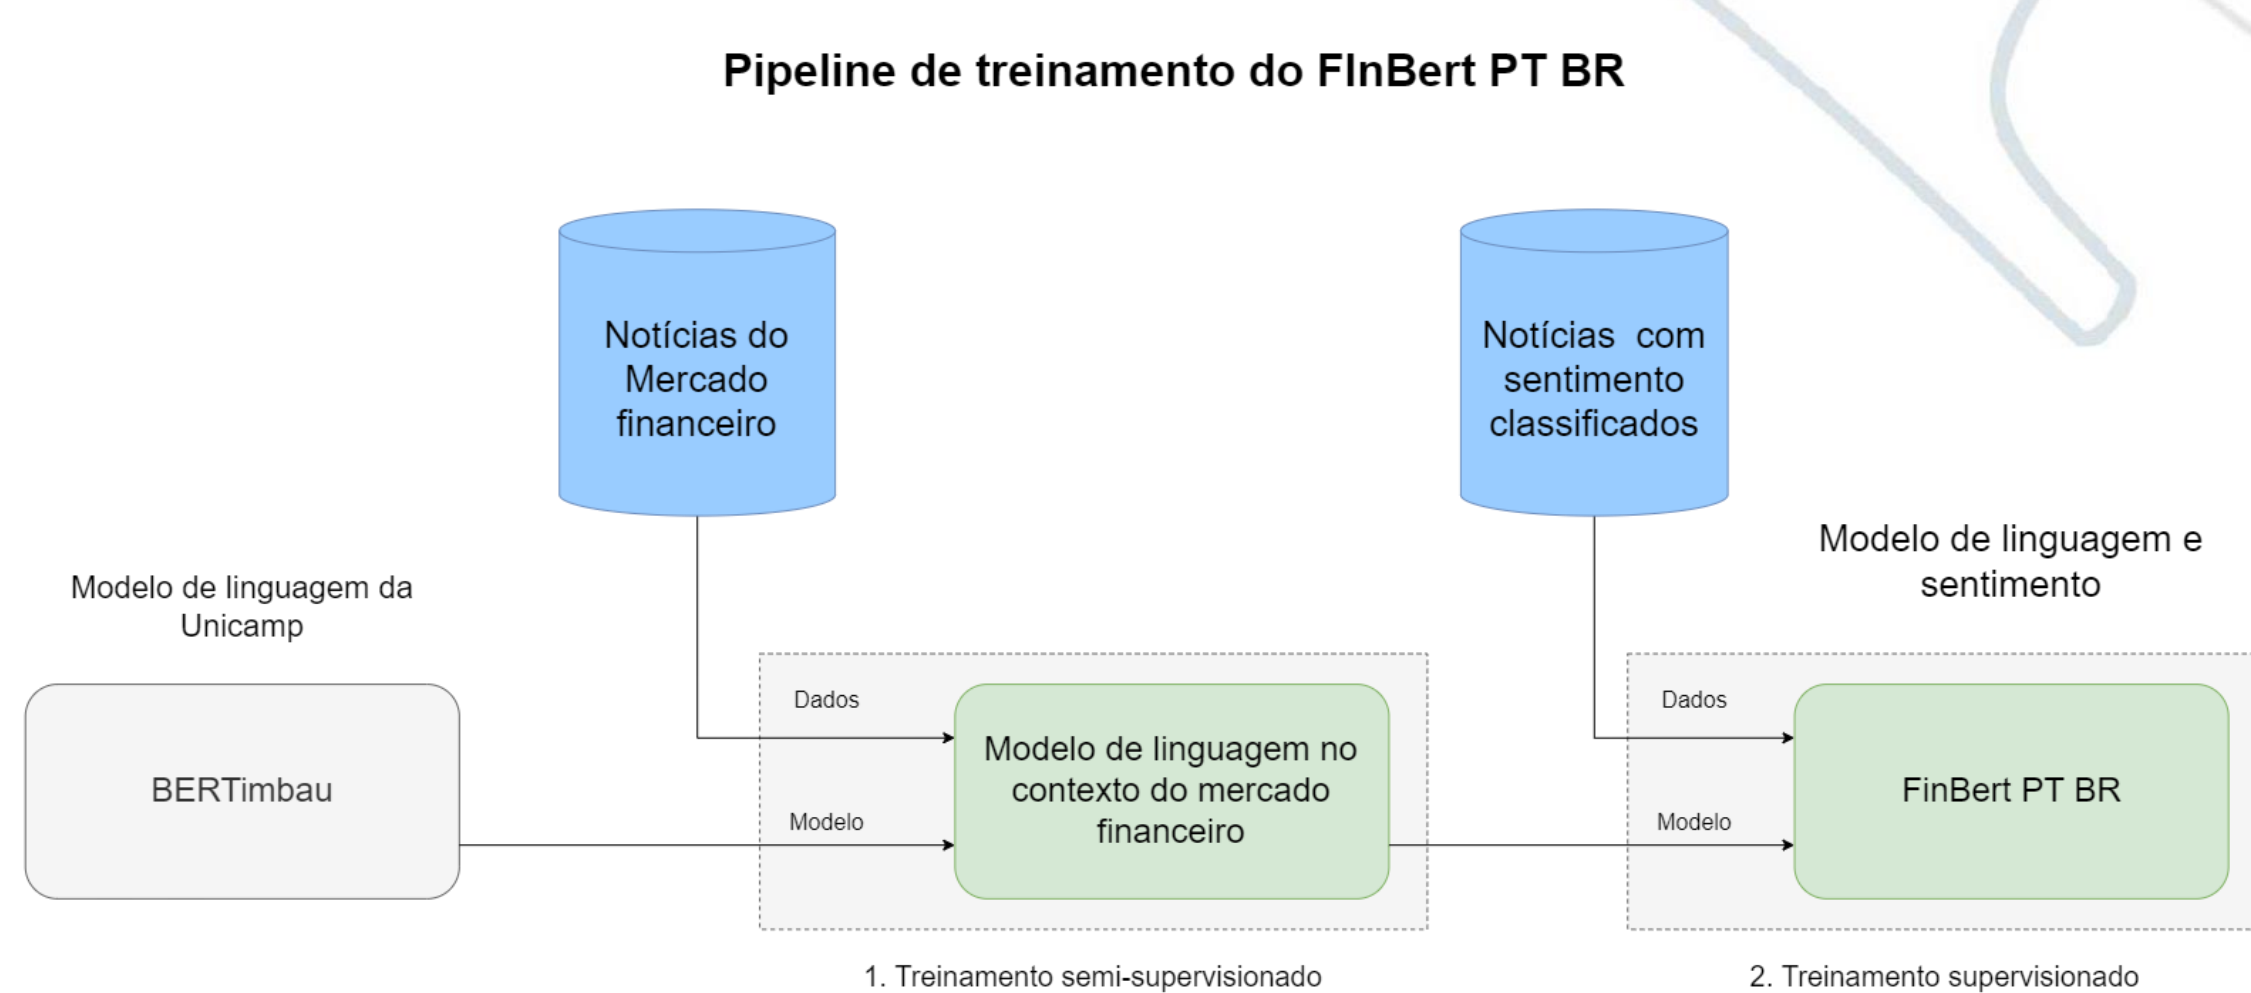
Pipeline de treinamento do FInBert PT BR

Notícias do Mercado financeiro

Notícias com sentimento classificados

Modelo de linguagem e sentimento

Modelo de linguagem da Unicamp

Dados

Dados

BERTimbau

Modelo de linguagem no contexto do mercado financeiro

FinBert PT BR

Modelo

Modelo

1. Treinamento semi-supervisionado

2. Treinamento supervisionado